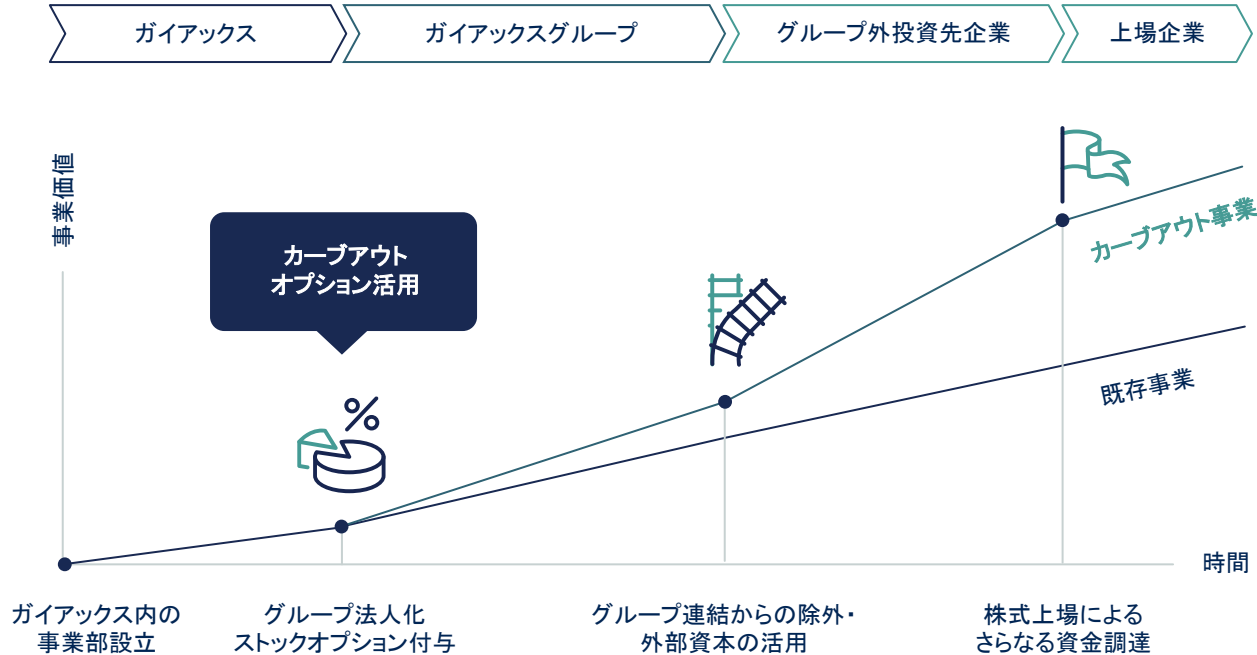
ガイアックス

ガイアックスグループ

グループ外投資先企業

上場企業

事業価値

カーブアウト
オプション活用

%

カーブアウト事業

既存事業

時間

ガイアックス内の
事業部設立

グループ法人化
ストックオプション付与

グループ連結からの除外・
外部資本の活用

株式上場による
さらなる資金調達